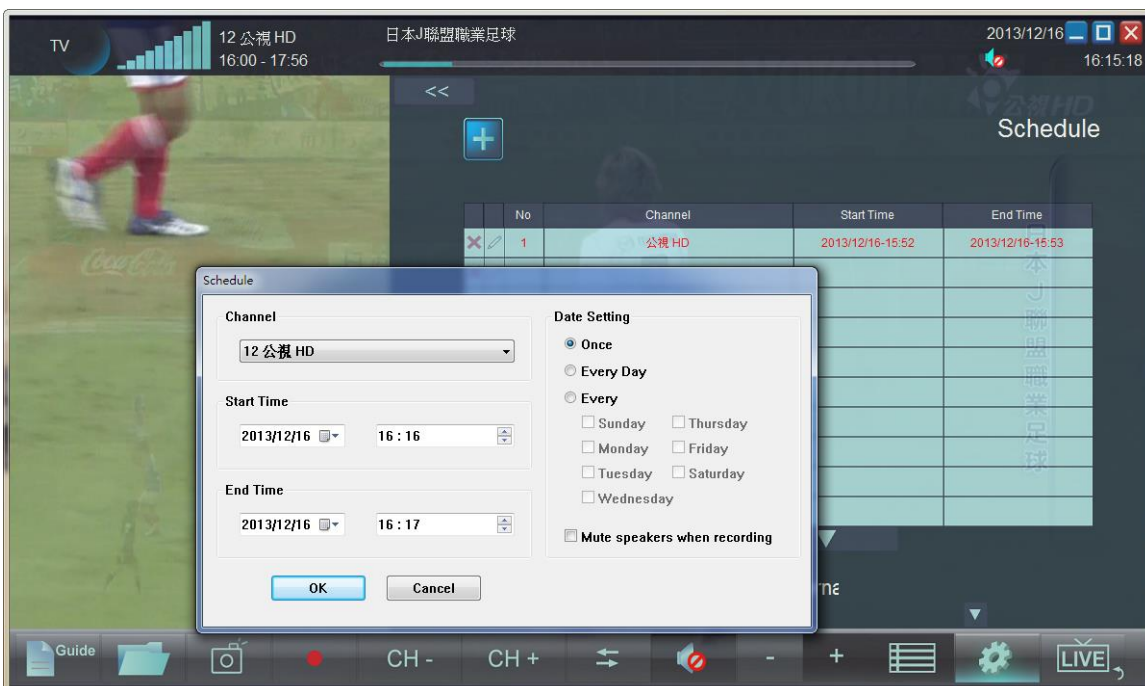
TV

12 公視 HD
16:00 - 17:56

日本J聯盟職業足球

2013/12/16
16:15:18

<<

Schedule

公視HD

| | | No | Channel | Start Time | End Time |
|---|---|---|---|---|---|
| ✕ | | 1 | 公視 HD | 2013/12/16-15:52 | 2013/12/16-15:53 |

日本J聯盟職業足球

Schedule

Channel
12 公視 HD

Start Time
2013/12/16
16 : 16

End Time
2013/12/16
16 : 17

Date Setting
Once
Every Day
Every
Sunday
Thursday
Monday
Friday
Tuesday
Saturday
Wednesday

Mute speakers when recording

OK
Cancel

rna

Guide
CH -
CH +
-
+
LIVE